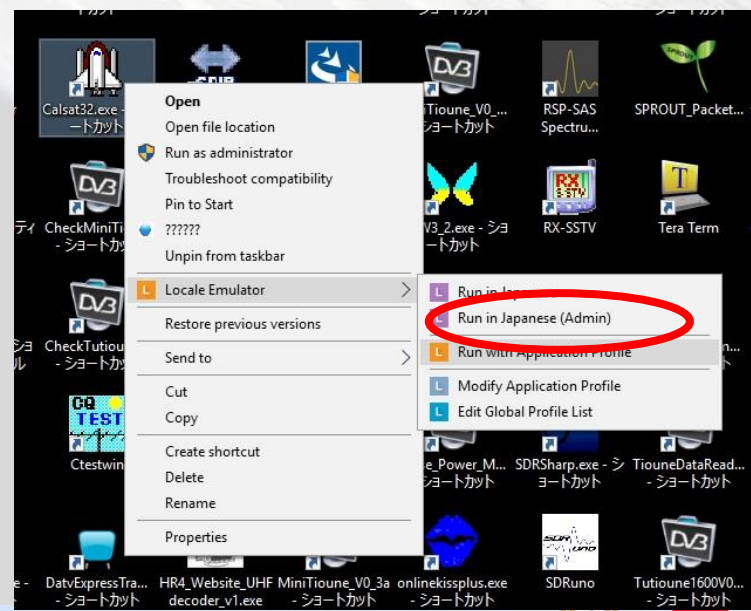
ートカット
ショートカット
ショートカット

Calsat32.exe - ートカット
Open
Open file location
Run as administrator
Troubleshoot compatibility
Pin to Start
??????
Unpin from taskbar
Locale Emulator
Restore previous versions
Send to
Cut
Copy
Create shortcut
Delete
Rename
Properties

Run in Japa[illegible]
Run in Japanese (Admin)
Run with Application Profile
Modify Application Profile
Edit Global Profile List

DVB
iTioune_V0_... ショートカット
RSP-SAS Spectru...
SPROUT_Packet...
ティ
CheckMiniTi... - ショートカット
W3_2.exe - ショートカット
RX SSTV
RX-SSTV
Tera Term
ショ ル
CheckTutiou... - ショートカット
CQ TEST
Ctestwin
e_Power_M... ショートカット
SDRSharp.exe - ショートカット
TiouneDataRead... - ショートカット
e -
DatvExpressTra... - ショートカット
HR4_Website_UHF decoder_v1.exe
MiniTioune_V0_3a - ショートカット
onlinekissplus.exe - ショートカット
SDRuno
Tutioune1600V0... - ショートカット